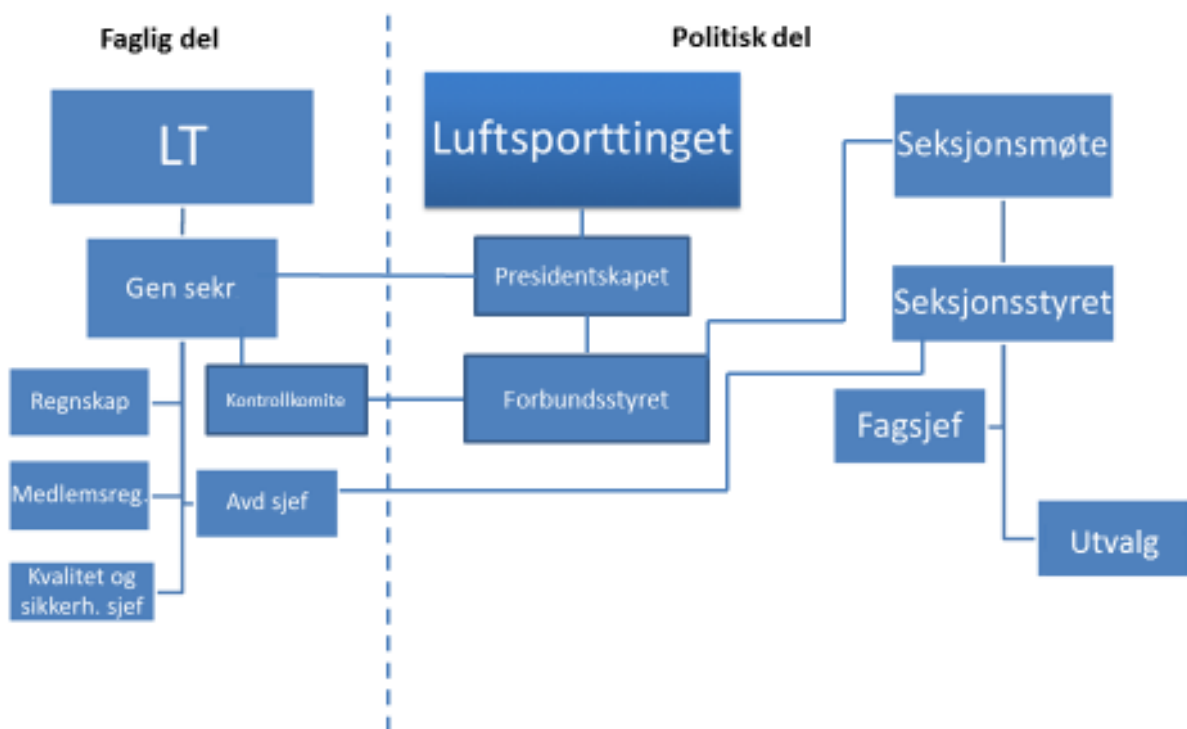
Faglig del

Politisk del

LT

Gen sekr

Regnskap

Kontrollkomite

Medlemsreg.

Avd sjef

Kvalitet og sikkerh. sjef

Luftsporttinget

Presidentskapet

Forbundsstyret

Seksjonsmøte

Seksjonsstyret

Fagsjef

Utvalg